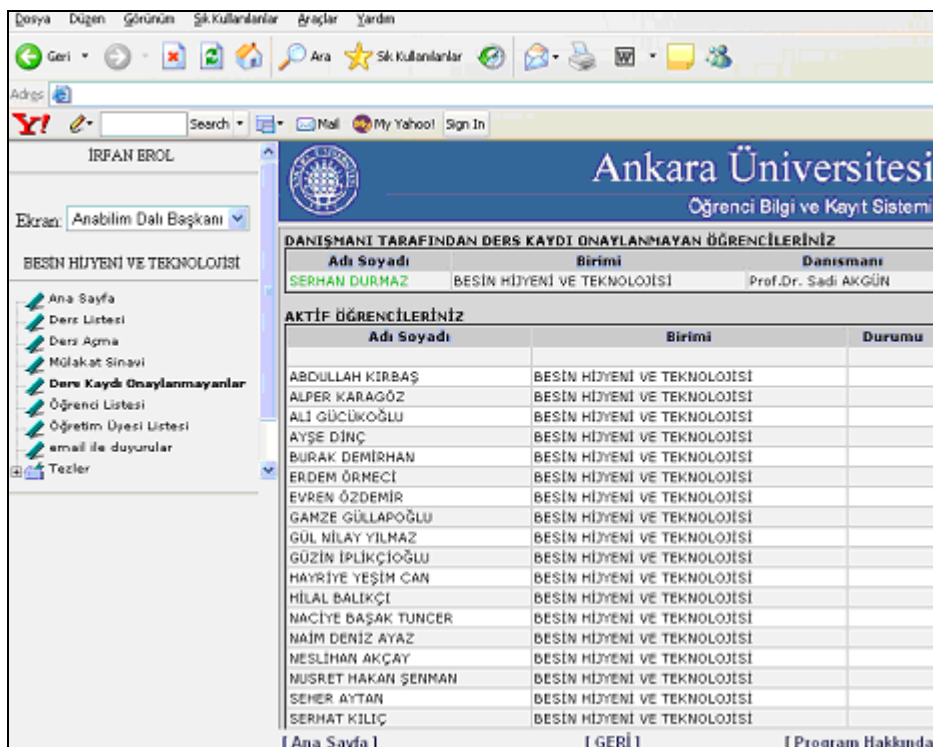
Dosya Düzen Görünüm Sık Kullanılanlar Araçlar Yardım

Geri Ara Sık Kullanılanlar

Adres

Y! Search Mail My Yahoo! Sign In

İRFAN EROL

Ekran: Anabilim Dalı Başkanı

BESİN HİJYENİ VE TEKNOLOJİSİ

Ana Sayfa
Ders Listesi
Ders Açma
Mülakat Sinavi
Ders Kaydı Onaylanmayanlar
Öğrenci Listesi
Öğretim Üyesi Listesi
email ile duyurular
Tezler

Ankara Üniversitesi
Öğrenci Bilgi ve Kayıt Sistemi

DANIŞMANI TARAFINDAN DERS KAYDI ONAYLANMAYAN ÖĞRENCİLERİNİZ

| Adı Soyadı | Birimi | Danısmanı |
|---|---|---|
| SERHAN DURMAZ | BESİN HİJYENİ VE TEKNOLOJİSİ | Prof.Dr. Sadi AKGÜN |

AKTİF ÖĞRENCİLERİNİZ

| Adı Soyadı | Birimi | Durumu |
|---|---|---|
| | | |
| ABDULLAH KIRBAŞ | BESİN HİJYENİ VE TEKNOLOJİSİ | |
| ALPER KARAGÖZ | BESİN HİJYENİ VE TEKNOLOJİSİ | |
| ALİ GÜCÜKOĞLU | BESİN HİJYENİ VE TEKNOLOJİSİ | |
| AYŞE DİNÇ | BESİN HİJYENİ VE TEKNOLOJİSİ | |
| BURAK DEMİRHAN | BESİN HİJYENİ VE TEKNOLOJİSİ | |
| ERDEM ÖRMECİ | BESİN HİJYENİ VE TEKNOLOJİSİ | |
| EVREN ÖZDEMİR | BESİN HİJYENİ VE TEKNOLOJİSİ | |
| GAMZE GÜLLAPOĞLU | BESİN HİJYENİ VE TEKNOLOJİSİ | |
| GÜL NİLAY YILMAZ | BESİN HİJYENİ VE TEKNOLOJİSİ | |
| GÜZİN İPLİKÇİOĞLU | BESİN HİJYENİ VE TEKNOLOJİSİ | |
| HAYRİYE YEŞİM CAN | BESİN HİJYENİ VE TEKNOLOJİSİ | |
| HİLAL BALIKÇI | BESİN HİJYENİ VE TEKNOLOJİSİ | |
| NACİYE BAŞAK TUNCER | BESİN HİJYENİ VE TEKNOLOJİSİ | |
| NAİM DENİZ AYAZ | BESİN HİJYENİ VE TEKNOLOJİSİ | |
| NESLİHAN AKÇAY | BESİN HİJYENİ VE TEKNOLOJİSİ | |
| NUSRET HAKAN ŞENMAN | BESİN HİJYENİ VE TEKNOLOJİSİ | |
| SEHER AYTAN | BESİN HİJYENİ VE TEKNOLOJİSİ | |
| SERHAT KILIÇ | BESİN HİJYENİ VE TEKNOLOJİSİ | |

[ Ana Sayfa ] [ GERİ ] [ Program Hakkında